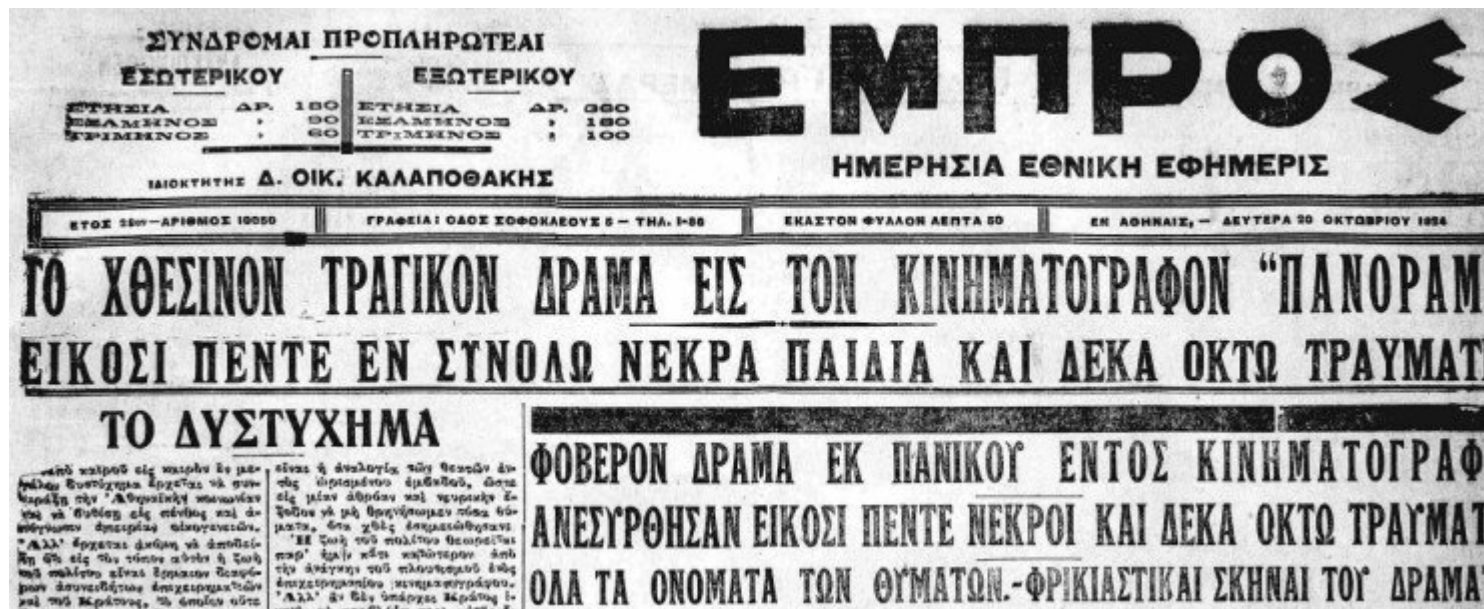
ΣΥΝΔΡΟΜΑΙ ΠΡΟΠΛΗΡΩΤΕΑΙ
ΕΣΩΤΕΡΙΚΟΥ | ΕΞΩΤΕΡΙΚΟΥ
ΕΤΗΣΙΑ ΔΡ. 180 | ΕΤΗΣΙΑ ΔΡ. 360
ΕΞΑΜΗΝΟΣ » 90 | ΕΞΑΜΗΝΟΣ » 180
ΤΡΙΜΗΝΟΣ » 60 | ΤΡΙΜΗΝΟΣ » 100

ΙΔΙΟΚΤΗΤΗΣ Δ. ΟΙΚ. ΚΑΛΑΠΟΘΑΚΗΣ

ΕΜΠΡΟΣ

ΗΜΕΡΗΣΙΑ ΕΘΝΙΚΗ ΕΦΗΜΕΡΙΣ

ΕΤΟΣ 28ον—ΑΡΙΘΜΟΣ 10050 | ΓΡΑΦΕΙΑ: ΟΔΟΣ ΣΟΦΟΚΛΕΟΥΣ 5 — ΤΗΛ. 1-88 | ΕΚΑΣΤΟΝ ΦΥΛΛΟΝ ΛΕΠΤΑ 50 | ΕΝ ΑΘΗΝΑΙΣ, — ΔΕΥΤΕΡΑ 20 ΟΚΤΩΒΡΙΟΥ 1924

ΤΟ ΧΘΕΣΙΝΟΝ ΤΡΑΓΙΚΟΝ ΔΡΑΜΑ ΕΙΣ ΤΟΝ ΚΙΝΗΜΑΤΟΓΡΑΦΟΝ "ΠΑΝΟΡΑΜ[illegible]

ΕΙΚΟΣΙ ΠΕΝΤΕ ΕΝ ΣΥΝΟΛΩ ΝΕΚΡΑ ΠΑΙΔΙΑ ΚΑΙ ΔΕΚΑ ΟΚΤΩ ΤΡΑΥΜΑΤ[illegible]

ΤΟ ΔΥΣΤΥΧΗΜΑ

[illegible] καιρού είς καιρόν ένα μέγάλο δυστύχημα έρχεται νά συνταράξη τήν Ἀθηναϊκήν κοινωνίαν καί νά θέση είς πένθος καί ά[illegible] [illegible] οικογενείας. Ἀλλ' έρχεται άκόμη νά άποδείξη ότι είς τήν τόπον αύτόν ή ζωή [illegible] είναι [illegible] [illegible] καί τοῦ Κράτους, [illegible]

είναι ή άναλογία τών θεατών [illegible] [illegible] ώστε είς μίαν άθρόαν καί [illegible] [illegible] νά μή θρηνήσωμεν τόσα θύματα, όσα χθές άπεμετρήθησαν.
Ἡ ζωή τοῦ πολίτου θεωρείται παρ' ήμίν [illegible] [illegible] άπό τήν άνάγκην τοῦ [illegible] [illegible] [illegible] κινηματογράφου. Ἀλλ' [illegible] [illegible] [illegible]

ΦΟΒΕΡΟΝ ΔΡΑΜΑ ΕΚ ΠΑΝΙΚΟΥ ΕΝΤΟΣ ΚΙΝΗΜΑΤΟΓΡΑΦ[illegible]

ΑΝΕΣΥΡΘΗΣΑΝ ΕΙΚΟΣΙ ΠΕΝΤΕ ΝΕΚΡΟΙ ΚΑΙ ΔΕΚΑ ΟΚΤΩ ΤΡΑΥΜΑΤ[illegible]

ΟΛΑ ΤΑ ΟΝΟΜΑΤΑ ΤΩΝ ΘΥΜΑΤΩΝ.-ΦΡΙΚΙΑΣΤΙΚΑΙ ΣΚΗΝΑΙ ΤΟΥ ΔΡΑΜΑ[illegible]